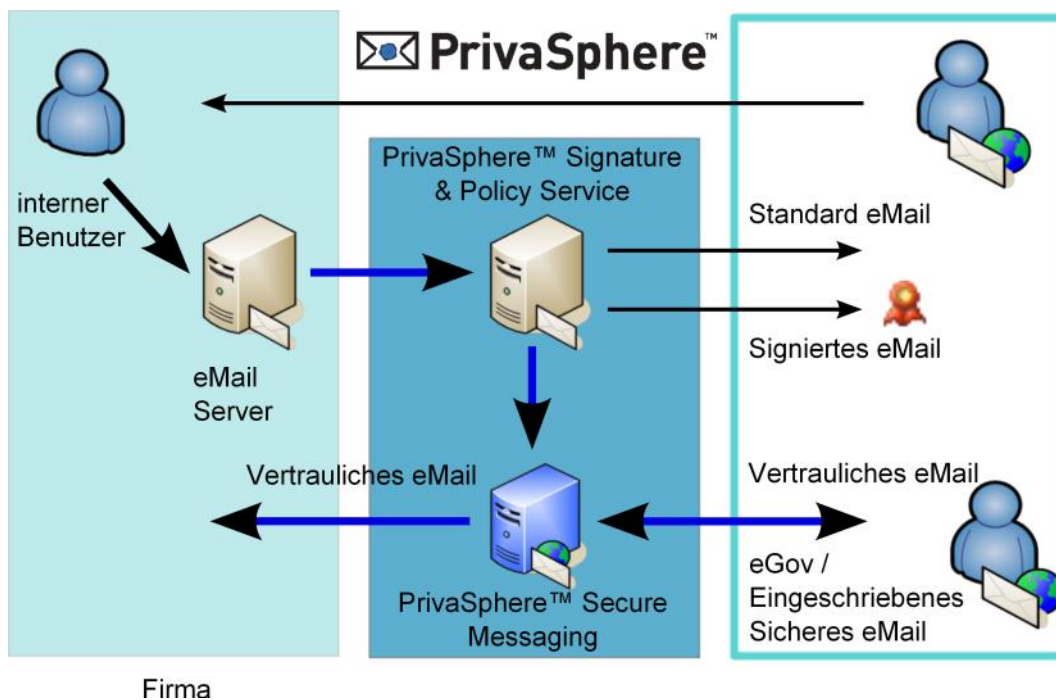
PrivaSphere™

PrivaSphere™ Signature & Policy Service

interner Benutzer

Standard eMail

Signiertes eMail

eMail Server

Vertrauliches eMail

Vertrauliches eMail

eGov / Eingeschriebenes Sicheres eMail

PrivaSphere™ Secure Messaging

Firma